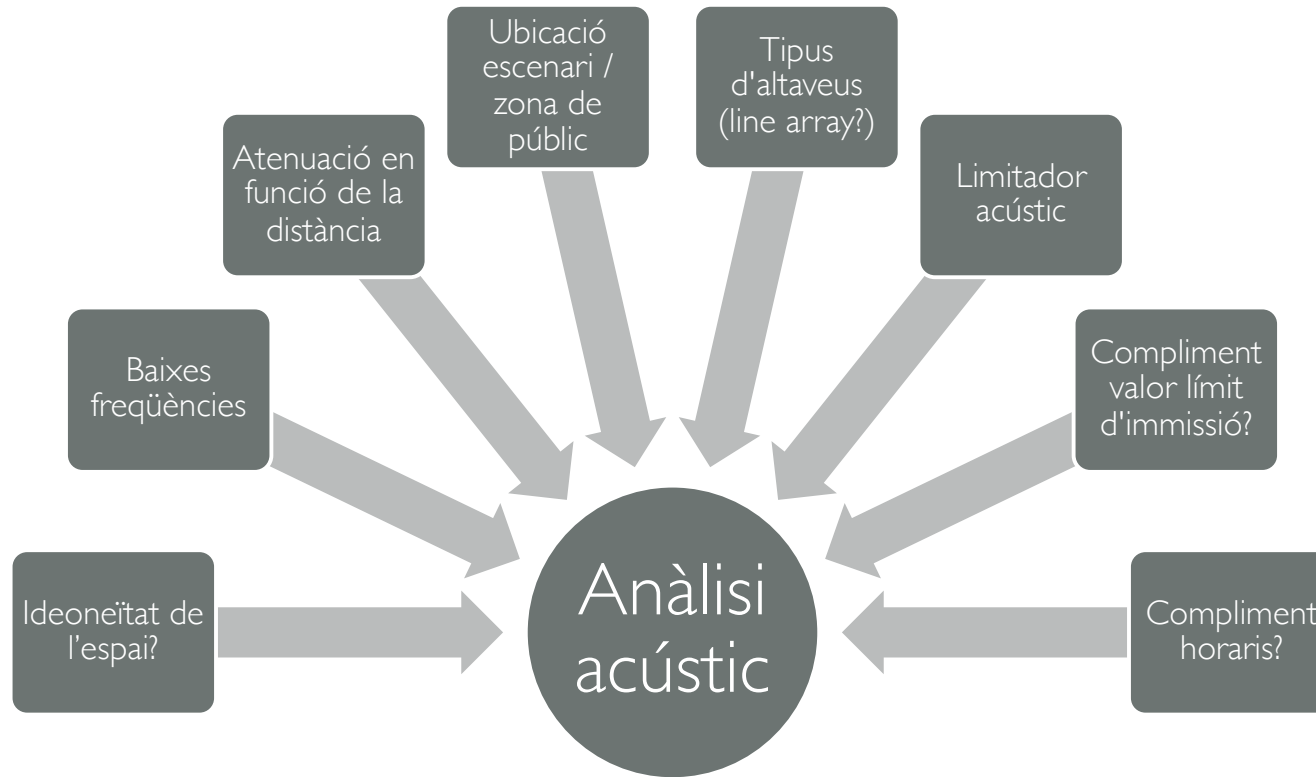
Ideoneïtat de l'espai?

Baixes freqüències

Atenuació en funció de la distància

Ubicació escenari / zona de públic

Tipus d'altaveus (line array?)

Limitador acústic

Compliment valor límit d'immissió?

Compliment horaris?

Anàlisi acústic